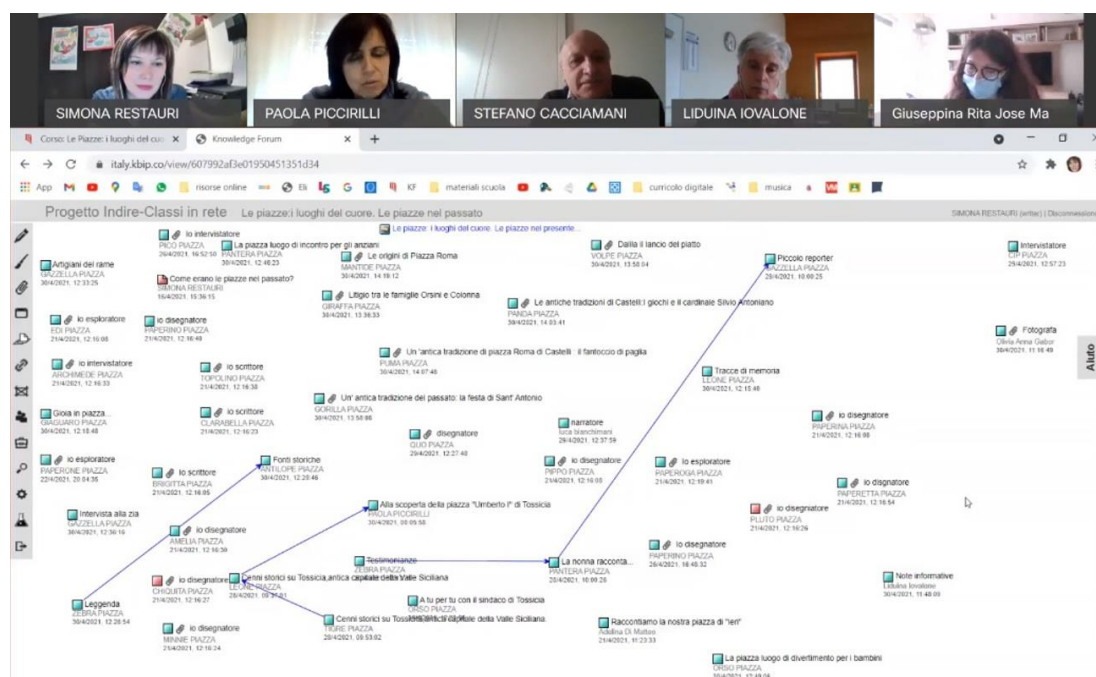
SIMONA RESTAURI
PAOLA PICCIRILLI
STEFANO CACCIAMANI
LIDUINA IOVALONE
Giuseppina Rita Jose Ma

Corso: Le Piazze: i luoghi del cuo ×
Knowledge Forum ×
+

italy.kbip.co/view/607992af3e01950451351d34

App
risorse online
KF
materiali scuola
curricolo digitale
musica

Progetto Indire-Classi in rete Le piazze:i luoghi del cuore. Le piazze nel passato
SIMONA RESTAURI (writer) | Disconnessione

Le piazze: i luoghi del cuore. Le piazze nel presente...

Io intervistatore
PICO PIAZZA
29/4/2021, 16:52:50

La piazza luogo di incontro per gli anziani
PANTERA PIAZZA
30/4/2021, 12:46:23

Artigiani del rame
GAZZELLA PIAZZA
30/4/2021, 12:33:25

Le origini di Piazza Roma
MANTIDE PIAZZA
30/4/2021, 14:19:12

Dalla il lancio del piatto
VOLPE PIAZZA
30/4/2021, 13:58:04

Piccolo reporter
GAZZELLA PIAZZA
29/4/2021, 10:00:25

Intervistatore
CIP PIAZZA
29/4/2021, 12:57:23

Come erano le piazze nel passato?
SIMONA RESTAURI
16/4/2021, 15:36:15

Litigio tra le famiglie Orsini e Colonna
GIRAFFA PIAZZA
30/4/2021, 13:36:33

Le antiche tradizioni di Castelli:I giochi e il cardinale Silvio Antoniano
PANDA PIAZZA
30/4/2021, 14:03:41

Io esploratore
EDI PIAZZA
21/4/2021, 12:16:00

Io disegnatore
PAPERINO PIAZZA
21/4/2021, 12:16:48

Fotografa
Olivia Anna Gabor
30/4/2021, 11:16:49

Aiuto

Io intervistatore
ARCHIMEDE PIAZZA
21/4/2021, 12:16:33

Io scrittore
TOPOLINO PIAZZA
21/4/2021, 12:16:38

Un 'antica tradizione di piazza Roma di Castelli : il fantoccio di paglia
PUMA PIAZZA
30/4/2021, 14:07:40

Tracce di memoria
LEONE PIAZZA
30/4/2021, 12:15:40

Gioia in piazza...
GIAGUARO PIAZZA
30/4/2021, 12:18:48

Io scrittore
CLARABELLA PIAZZA
21/4/2021, 12:16:23

Un' antica tradizione del passato: la festa di Sant' Antonio
GORILLA PIAZZA
30/4/2021, 13:58:06

Io disegnatore
PAPERINA PIAZZA
21/4/2021, 12:16:00

disegnatore
QUO PIAZZA
29/4/2021, 12:27:40

narratore
luca bianchimani
29/4/2021, 12:37:59

Io esploratore
PAPERONE PIAZZA
22/4/2021, 20:04:35

Io scrittore
BRIGITTA PIAZZA
21/4/2021, 12:16:05

Fonti storiche
ANTILOPE PIAZZA
30/4/2021, 12:20:46

Io disegnatore
PIPPO PIAZZA
21/4/2021, 12:16:03

Io esploratore
PAPEROGA PIAZZA
21/4/2021, 12:16:41

Io disegnatore
PAPERETTA PIAZZA
21/4/2021, 12:16:54

Intervista alla zia
GAZZELLA PIAZZA
30/4/2021, 12:36:16

Alla scoperta della piazza "Umberto I" di Tossicia
PAOLA PICCIRILLI
30/4/2021, 09:05:58

Io disegnatore
PLUTO PIAZZA
21/4/2021, 12:16:26

Io disegnatore
AMELIA PIAZZA
21/4/2021, 12:16:30

Io disegnatore
PAPERINO PIAZZA
29/4/2021, 16:48:32

Testimonianze
ZEBRA PIAZZA

La nonna racconta...
PANTERA PIAZZA
29/4/2021, 10:00:26

Io disegnatore
CHIQUITA PIAZZA
21/4/2021, 12:16:27

Cenni storici su Tossicia,antica capitale della Valle Siciliana
LEONE PIAZZA
28/4/2021, 09:37:01

Note informative
Liduina Iovalone
30/4/2021, 11:48:00

Leggenda
ZEBRA PIAZZA
30/4/2021, 12:26:54

A tu per tu con il sindaco di Tossicia
ORSO PIAZZA

Io disegnatore
MINNIE PIAZZA
21/4/2021, 12:16:24

Cenni storici su Tossicia,antica capitale della Valle Siciliana.
TIGRE PIAZZA
28/4/2021, 09:53:02

Raccontiamo la nostra piazza di "ieri"
Adolina Di Matteo
21/4/2021, 11:23:33

La piazza luogo di divertimento per i bambini
ORSO PIAZZA
30/4/2021, 12:49:05